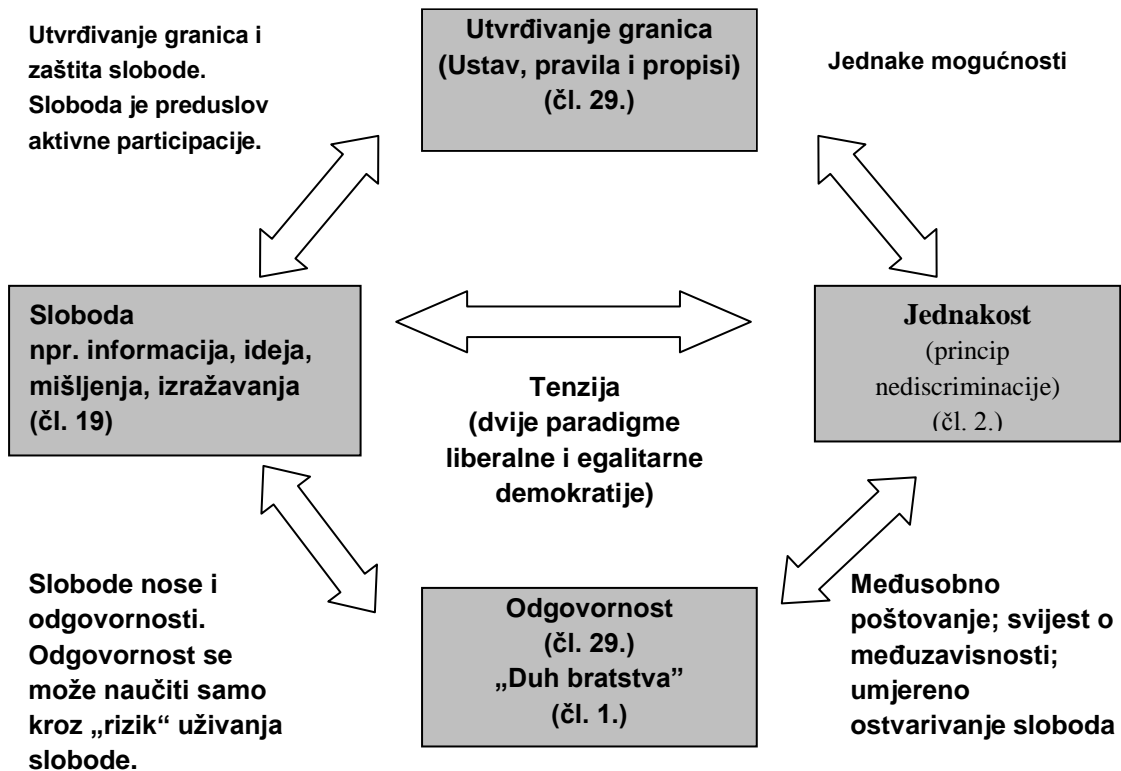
Utvrđivanje granica i zaštita slobode. Sloboda je preduslov aktivne participacije.

Utvrđivanje granica
(Ustav, pravila i propisi)
(čl. 29.)

Jednake mogućnosti

Sloboda
npr. informacija, ideja, mišljenja, izražavanja
(čl. 19)

Tenzija
(dvije paradigme liberalne i egalitarne demokratije)

Jednakost
(princip nediscriminacije)
(čl. 2.)

Slobode nose i odgovornosti. Odgovornost se može naučiti samo kroz „rizik“ uživanja slobode.

Odgovornost
(čl. 29.)
„Duh bratstva”
(čl. 1.)

Međusobno poštovanje; svijest o međuzavisnosti; umjereno ostvarivanje sloboda